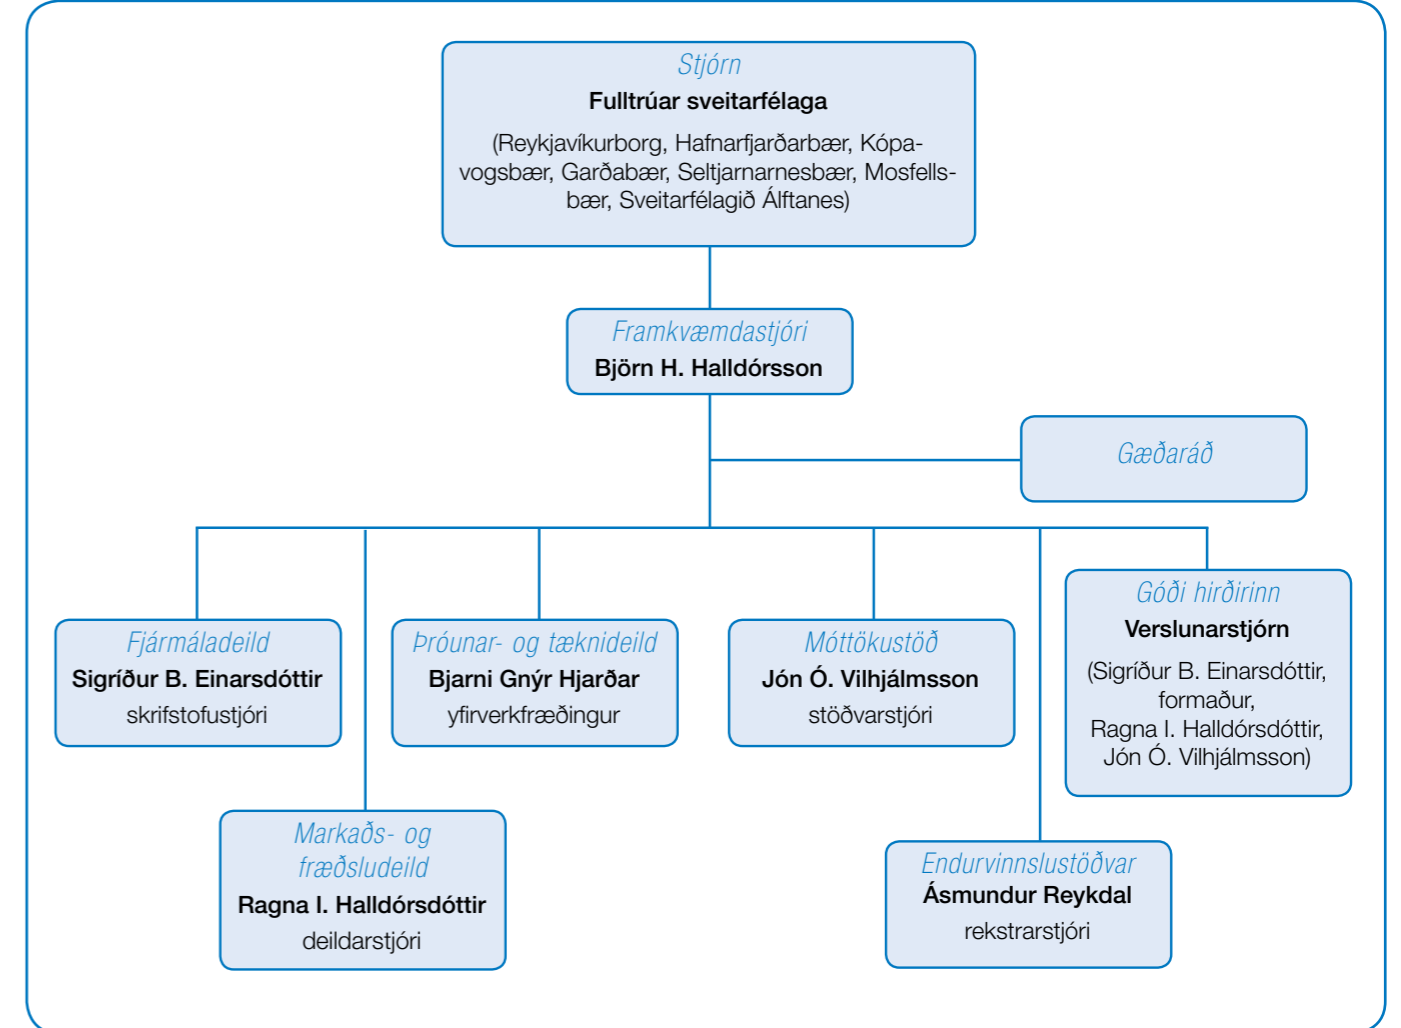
Stjórn
Fulltrúar sveitarfélaga
(Reykjavíkurborg, Hafnarfjarðarbær, Kópavogsbær, Garðabær, Seltjarnarnesbær, Mosfellsbær, Sveitarfélagið Álftanes)

Framkvæmdastjóri
Björn H. Halldórsson

Gæðaráð

Fjármáladeild
Sigríður B. Einarsdóttir
skrifstofustjóri

Þróunar- og tæknideild
Bjarni Gnýr Hjarðar
yfirverkfræðingur

Móttökustöð
Jón Ó. Vilhjálmsson
stöðvarstjóri

Góði hirðirinn
Verslunarstjórn
(Sigríður B. Einarsdóttir, formaður,
Ragna I. Halldórsdóttir,
Jón Ó. Vilhjálmsson)

Markaðs- og fræðsludeild
Ragna I. Halldórsdóttir
deildarstjóri

Endurvinnslustöðvar
Ásmundur Reykdal
rekstrarstjóri